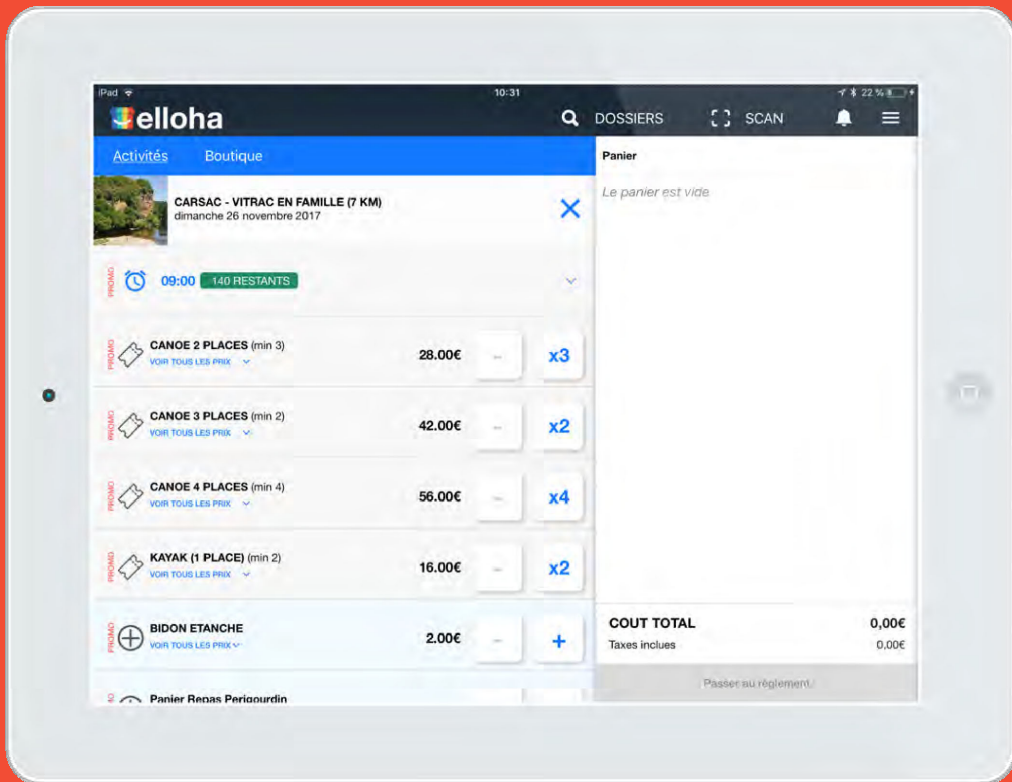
iPad 10:31 22 %

elloha

DOSSIERS SCAN

Activités Boutique

CARSAC - VITRAC EN FAMILLE (7 KM)
dimanche 26 novembre 2017

PROMO 09:00 140 RESTANTS

PROMO CANOE 2 PLACES (min 3)
VOIR TOUS LES PRIX
28.00€ – x3

PROMO CANOE 3 PLACES (min 2)
VOIR TOUS LES PRIX
42.00€ – x2

PROMO CANOE 4 PLACES (min 4)
VOIR TOUS LES PRIX
56.00€ – x4

PROMO KAYAK (1 PLACE) (min 2)
VOIR TOUS LES PRIX
16.00€ – x2

PROMO BIDON ETANCHE
VOIR TOUS LES PRIX
2.00€ – +

Panier Repas Perigourdin

Panier

Le panier est vide

COUT TOTAL 0,00€
Taxes incluses 0,00€

Passer au règlement